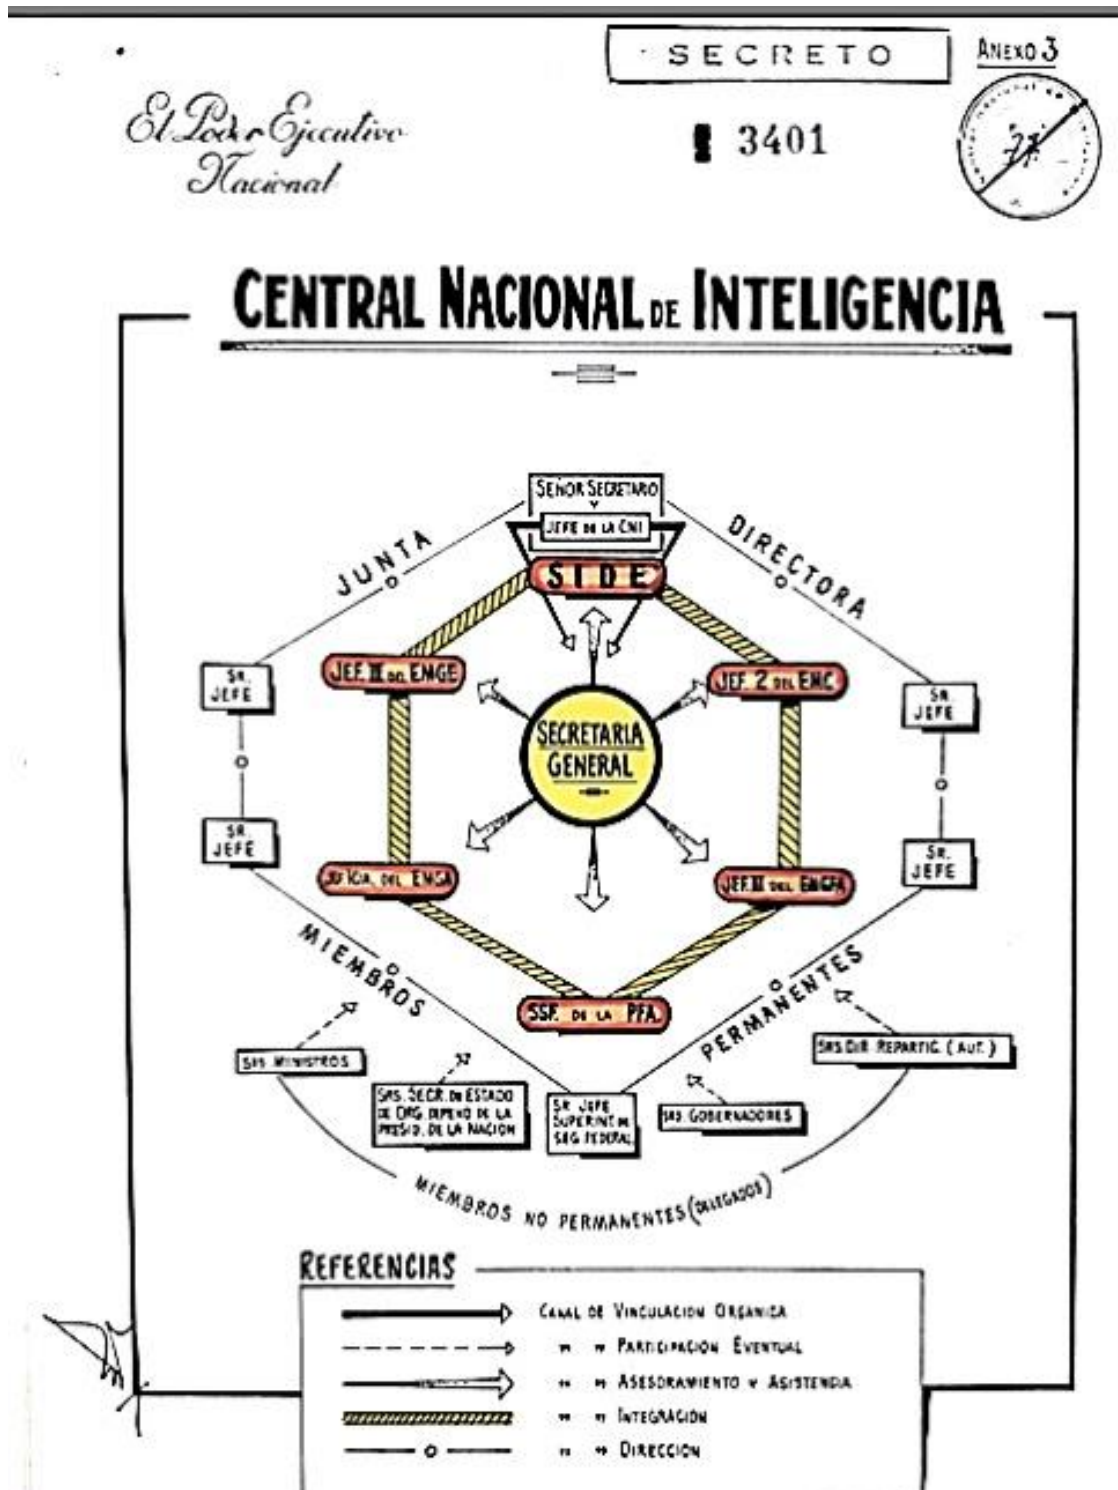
SECRETO

ANEXO 3

El Poder Ejecutivo Nacional

3401

CENTRAL NACIONAL DE INTELIGENCIA

SEÑOR SECRETARIO
JEFE DE LA CNI
SIDE

JUNTA DIRECTORA

SR. JEFE
SR. JEFE
SR. JEFE
SR. JEFE

JEF. II DEL EMGE
JEF. 2 DEL EMC
SECRETARIA GENERAL
JEF. IIa. DEL EMGA
JEF. II DEL EMGFA
SSF. DE LA PFA.

MIEMBROS PERMANENTES

SRS. MINISTROS
SRS. SECR. DE ESTADO DE ORG. DEPEND. DE LA PRESID. DE LA NACION
SR. JEFE SUPERINT. DE SEG. FEDERAL
SRS. GOBERNADORES
SRS. DIR. REPARTIC. (AUT.)

MIEMBROS NO PERMANENTES (DELEGADOS)

REFERENCIAS
CANAL DE VINCULACION ORGANICA
" " PARTICIPACION EVENTUAL
" " ASESORAMIENTO Y ASISTENCIA
" " INTEGRACION
" " DIRECCION